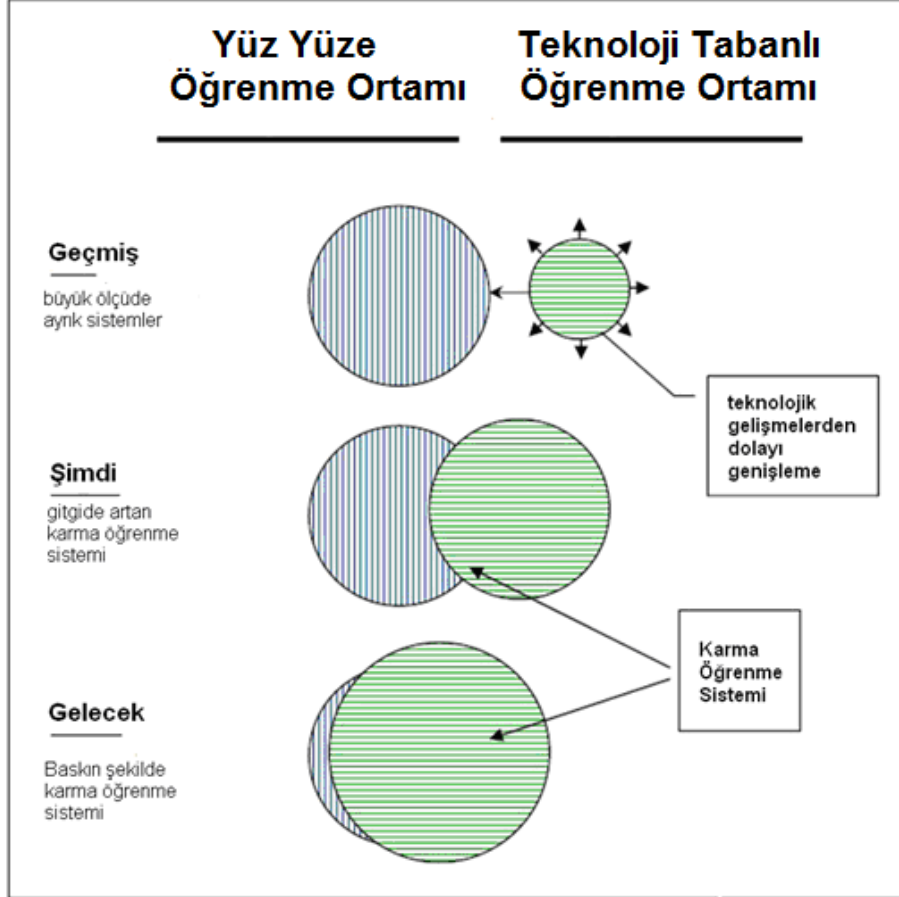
Yüz Yüze Öğrenme Ortamı

Teknoloji Tabanlı Öğrenme Ortamı

Geçmiş

büyük ölçüde ayrık sistemler

teknolojik gelişmelerden dolayı genişleme

Şimdi

gitgide artan karma öğrenme sistemi

Karma Öğrenme Sistemi

Gelecek

Baskın şekilde karma öğrenme sistemi